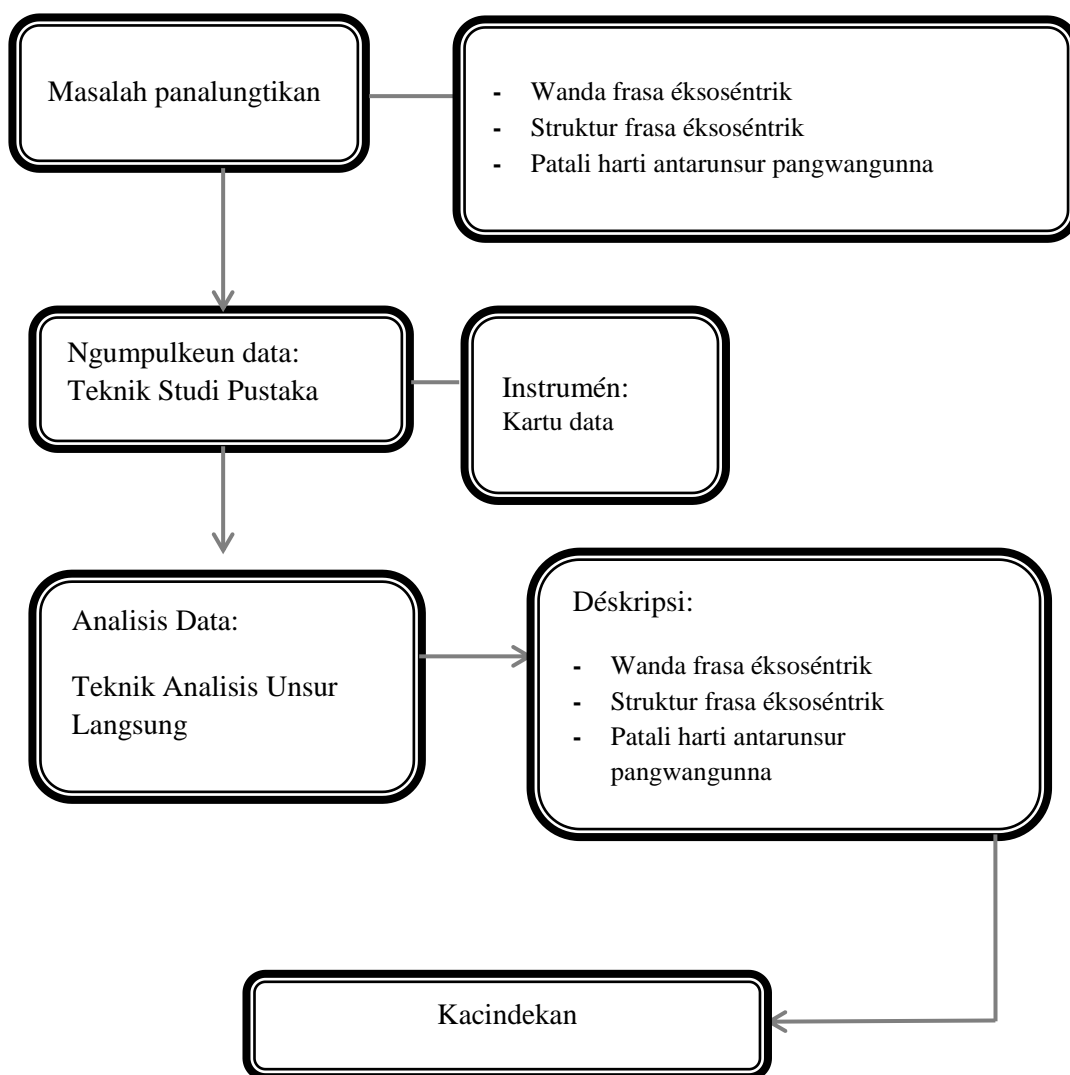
Masalah panalungtikan

- Wanda frasa éksoséntrik
- Struktur frasa éksoséntrik
- Patali harti antarunsur pangwangunna

Ngumpulkeun data:
Teknik Studi Pustaka

Instrumén:
Kartu data

Analisis Data:

Teknik Analisis Unsur Langsung

Déskripsi:

- Wanda frasa éksoséntrik
- Struktur frasa éksoséntrik
- Patali harti antarunsur pangwangunna

Kacindekan